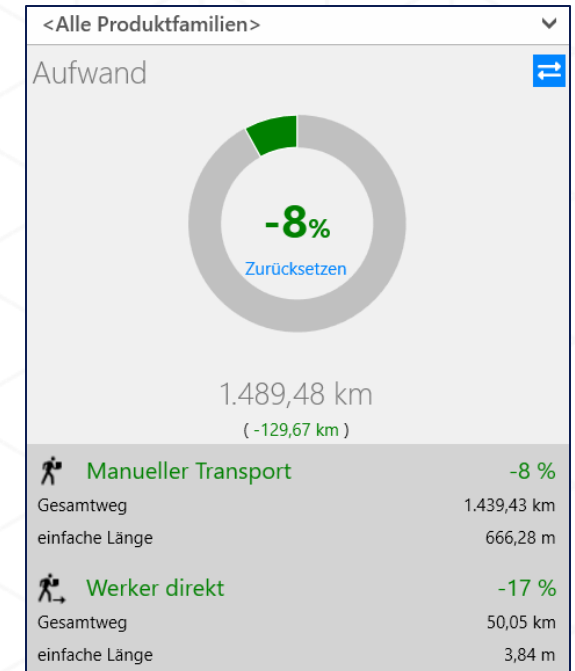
<Alle Produktfamilien>

Aufwand

-8%
Zurücksetzen

1.489,48 km
( -129,67 km )

Manueller Transport -8 %
Gesamtweg 1.439,43 km
einfache Länge 666,28 m

Werker direkt -17 %
Gesamtweg 50,05 km
einfache Länge 3,84 m